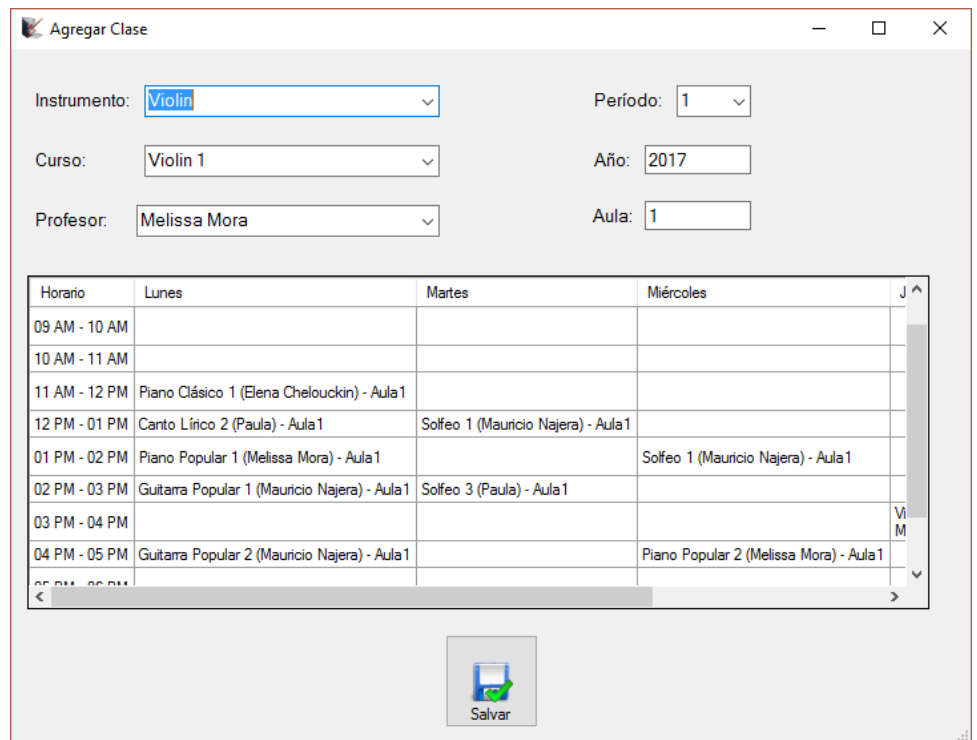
Agregar Clase

Instrumento: Violin

Período: 1

Curso: Violin 1

Año: 2017

Profesor: Melissa Mora

Aula: 1

| Horario | Lunes | Martes | Miércoles | J |
|---|---|---|---|---|
| 09 AM - 10 AM | | | | |
| 10 AM - 11 AM | | | | |
| 11 AM - 12 PM | Piano Clásico 1 (Elena Chelouckin) - Aula1 | | | |
| 12 PM - 01 PM | Canto Lírico 2 (Paula) - Aula1 | Solfeo 1 (Mauricio Najera) - Aula1 | | |
| 01 PM - 02 PM | Piano Popular 1 (Melissa Mora) - Aula1 | | Solfeo 1 (Mauricio Najera) - Aula1 | |
| 02 PM - 03 PM | Guitarra Popular 1 (Mauricio Najera) - Aula1 | Solfeo 3 (Paula) - Aula1 | | |
| 03 PM - 04 PM | | | | Vi M |
| 04 PM - 05 PM | Guitarra Popular 2 (Mauricio Najera) - Aula1 | | Piano Popular 2 (Melissa Mora) - Aula1 | |
| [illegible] | | | | |

Salvar